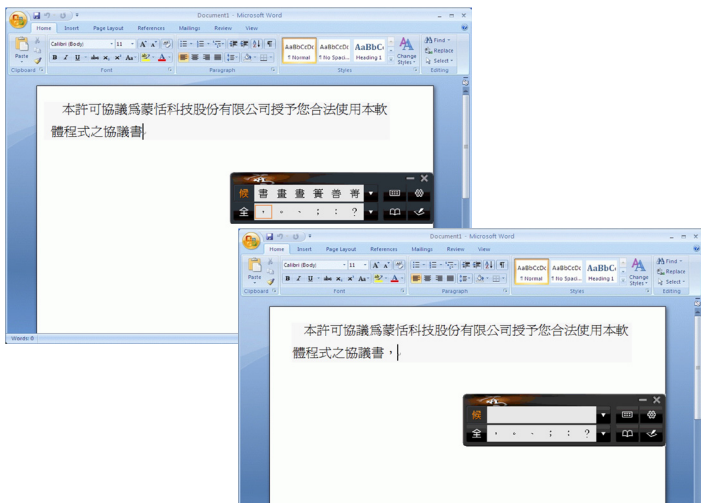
Document1 - Microsoft Word

Home Insert Page Layout References Mailings Review View

Paste Clipboard

Calibri (Body) 11 A A

B I U abe x, x² Aa

Font

Paragraph

AaBbCcDc ¶ Normal AaBbCcDc ¶ No Spaci... AaBbC Heading 1

Change Styles

Styles

Find Replace Select

Editing

本許可協議爲蒙恬科技股份有限公司授予您合法使用本軟體程式之協議書

候 書 畫 晝 簀 啬 菁

全 ・ ， 、 ； ： ？

Words: 8

Document1 - Microsoft Word

Home Insert Page Layout References Mailings Review View

Paste Clipboard

Calibri (Body) 11 A A

B I U abe x, x² Aa

Font

Paragraph

AaBbCcDc ¶ Normal AaBbCcDc ¶ No Spaci... AaBbC Heading 1

Change Styles

Styles

Find Replace Select

Editing

本許可協議爲蒙恬科技股份有限公司授予您合法使用本軟體程式之協議書，

候

全 ， 、 。 ； ： ？